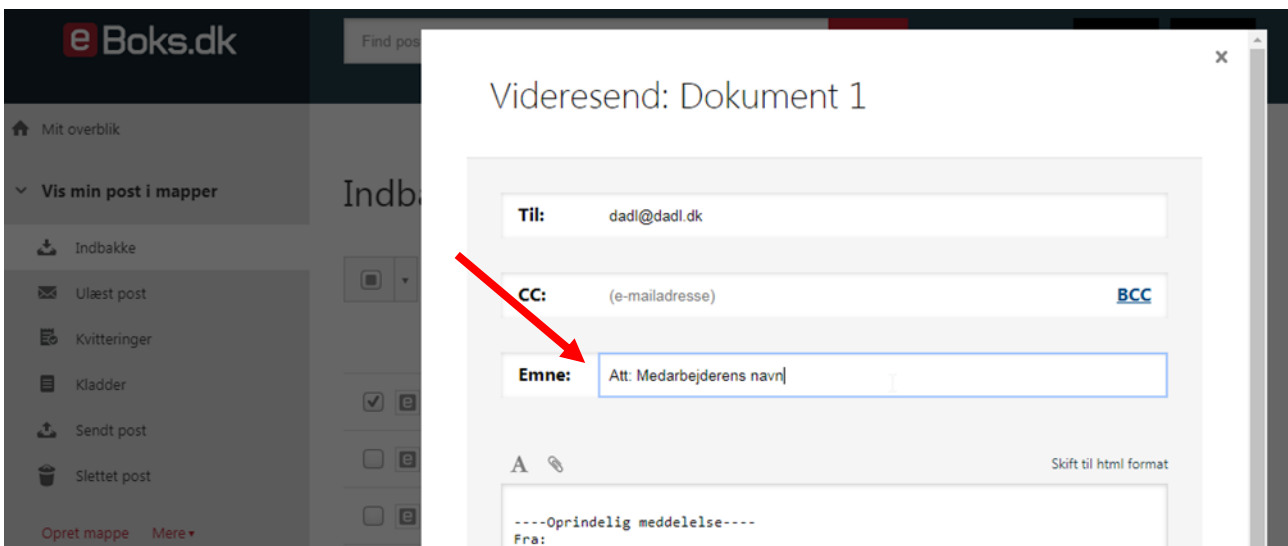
e Boks.dk

Find post

Mit overblik

Vis min post i mapper

Indbakke

Ulæst post

Kvitteringer

Kladder

Sendt post

Slettet post

Opret mappe Mere

Indba

e

e

e

Videresend: Dokument 1

×

Til: dadl@dadl.dk

CC: (e-mailadresse) BCC

Emne: Att: Medarbejderens navn

A

Skift til html format

----Oprindelig meddelelse----
Fra: